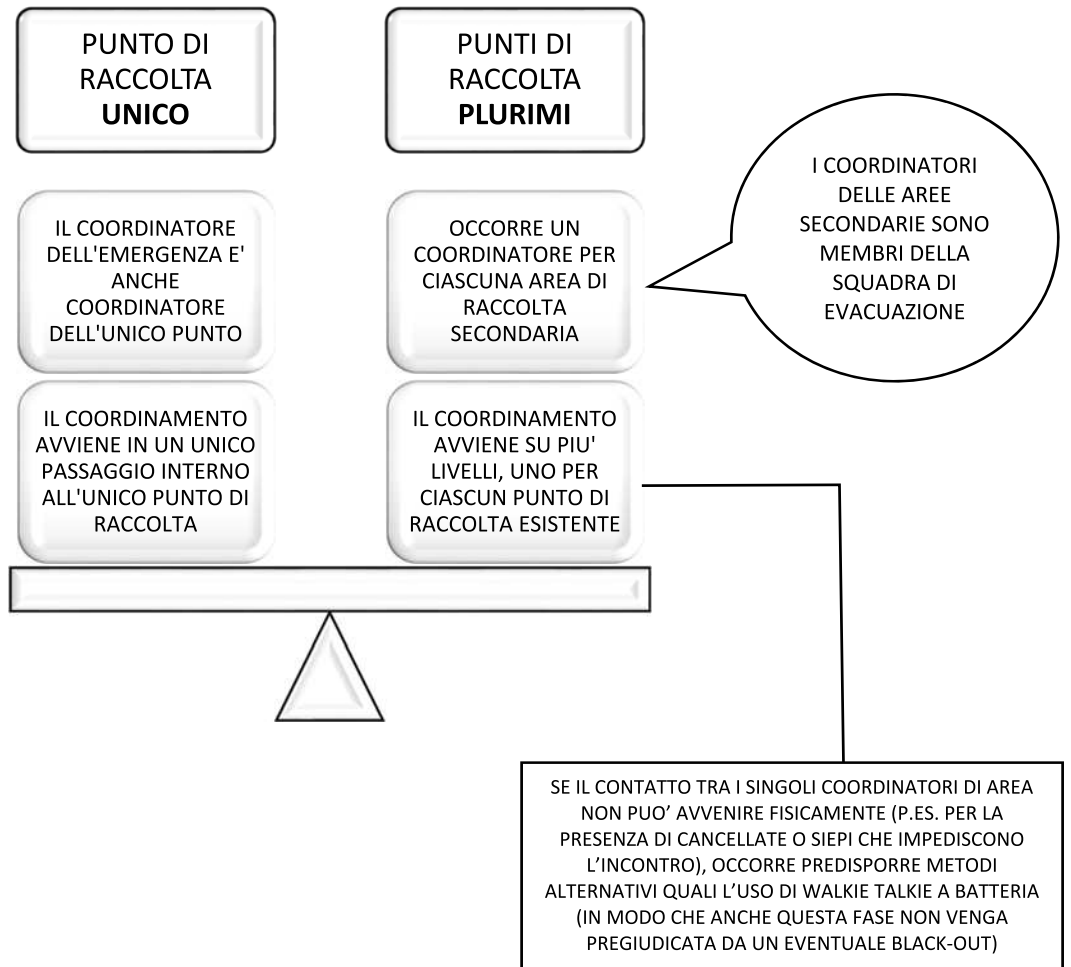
PUNTO DI RACCOLTA **UNICO**

PUNTI DI RACCOLTA **PLURIMI**

I COORDINATORI DELLE AREE SECONDARIE SONO MEMBRI DELLA SQUADRA DI EVACUAZIONE

IL COORDINATORE DELL'EMERGENZA E' ANCHE COORDINATORE DELL'UNICO PUNTO

OCCORRE UN COORDINATORE PER CIASCUNA AREA DI RACCOLTA SECONDARIA

IL COORDINAMENTO AVVIENE IN UN UNICO PASSAGGIO INTERNO ALL'UNICO PUNTO DI RACCOLTA

IL COORDINAMENTO AVVIENE SU PIU' LIVELLI, UNO PER CIASCUN PUNTO DI RACCOLTA ESISTENTE

SE IL CONTATTO TRA I SINGOLI COORDINATORI DI AREA NON PUO' AVVENIRE FISICAMENTE (P.ES. PER LA PRESENZA DI CANCELLATE O SIEPI CHE IMPEDISCONO L'INCONTRO), OCCORRE PREDISPORRE METODI ALTERNATIVI QUALI L'USO DI WALKIE TALKIE A BATTERIA (IN MODO CHE ANCHE QUESTA FASE NON VENGA PREGIUDICATA DA UN EVENTUALE BLACK-OUT)